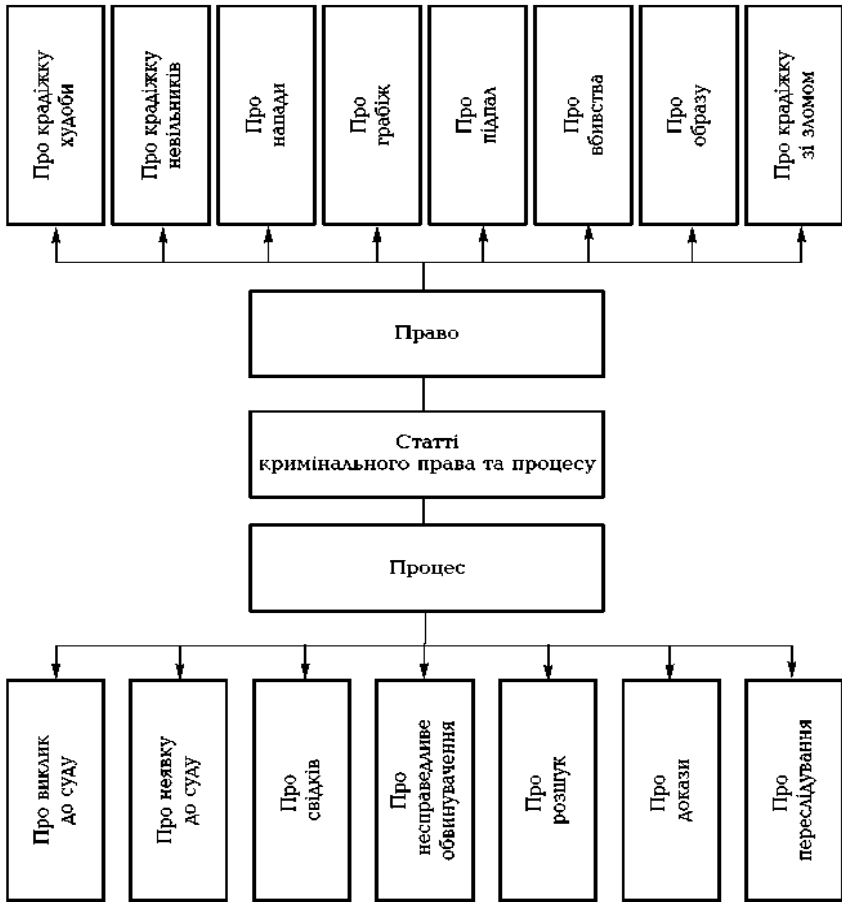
Про крадіжку худоби

Про крадіжку невільників

Про напади

Про грабіж

Про підпал

Про вбивства

Про образу

Про крадіжку зі зломом

Право

Статті кримінального права та процесу

Процес

Про виклик до суду

Про неявку до суду

Про свідків

Про несправедливе обвинувачення

Про розшук

Про докази

Про переслідування